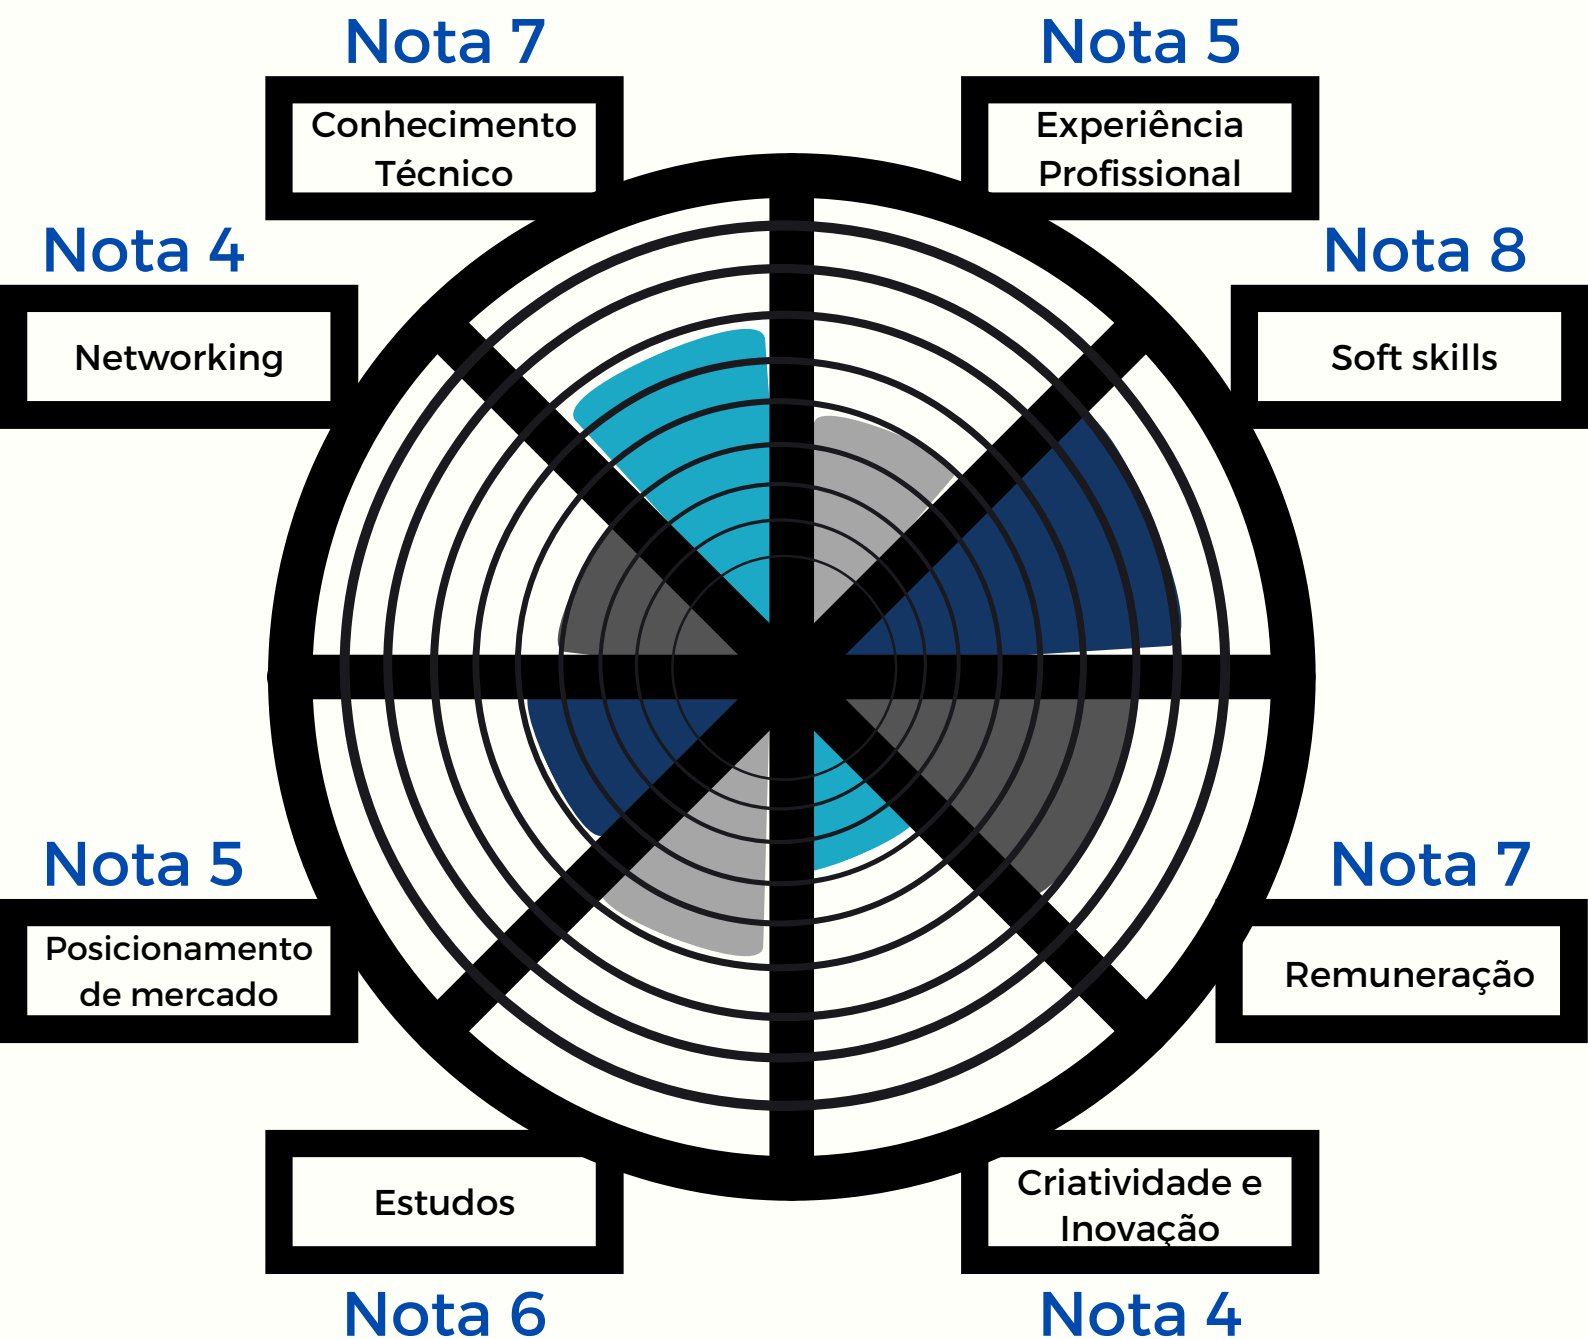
Nota 7

Conhecimento Técnico

Nota 5

Experiência Profissional

Nota 4

Networking

Nota 8

Soft skills

Nota 5

Posicionamento de mercado

Nota 7

Remuneração

Estudos

Nota 6

Criatividade e Inovação

Nota 4